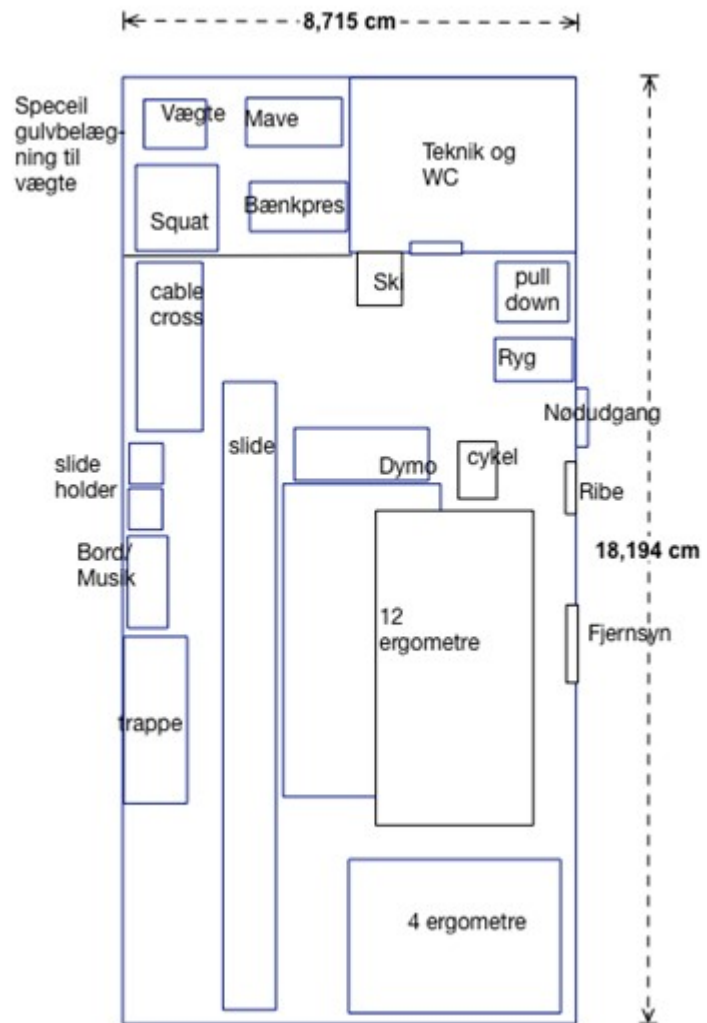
8,715 cm

Speceil gulvbelægning til vægte

Vægte

Mave

Teknik og WC

Squat

Bænkpres

Sk

pull down

cable cross

Ryg

Nødudgang

slide

slide holder

Dymo

cykel

Ribe

18,194 cm

Bord/ Musik

12 ergometre

Fjernsyn

trappe

4 ergometre